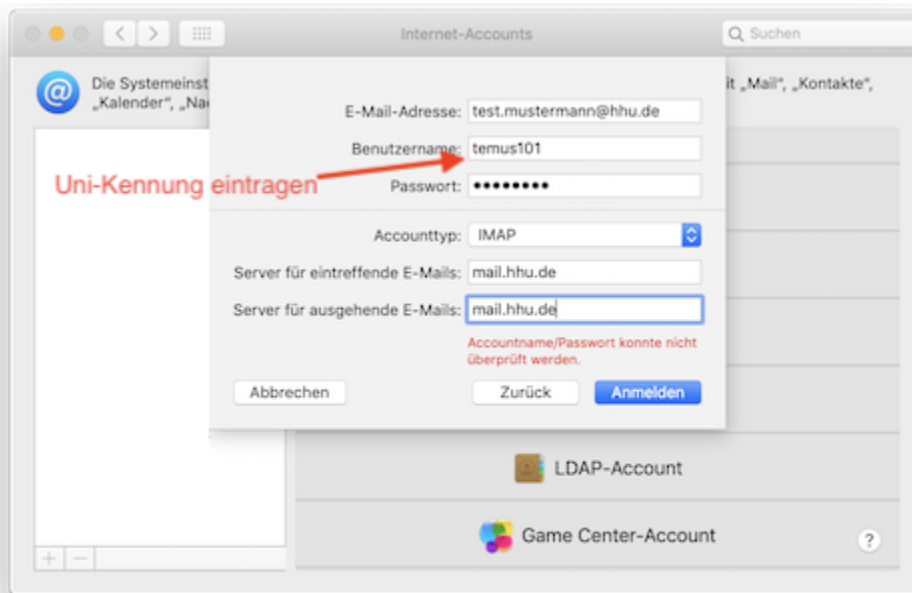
Internet-Accounts

Suchen

Die Systemeinst „Kalender“, „Na

it „Mail“, „Kontakte“,

E-Mail-Adresse: test.mustermann@hhu.de

Benutzername: temus101

Uni-Kennung eintragen

Passwort: ••••••••

Accounttyp: IMAP

Server für eintreffende E-Mails: mail.hhu.de

Server für ausgehende E-Mails: mail.hhu.de

Accountname/Passwort konnte nicht überprüft werden.

Abbrechen

Zurück

Anmelden

LDAP-Account

Game Center-Account

?

+ −